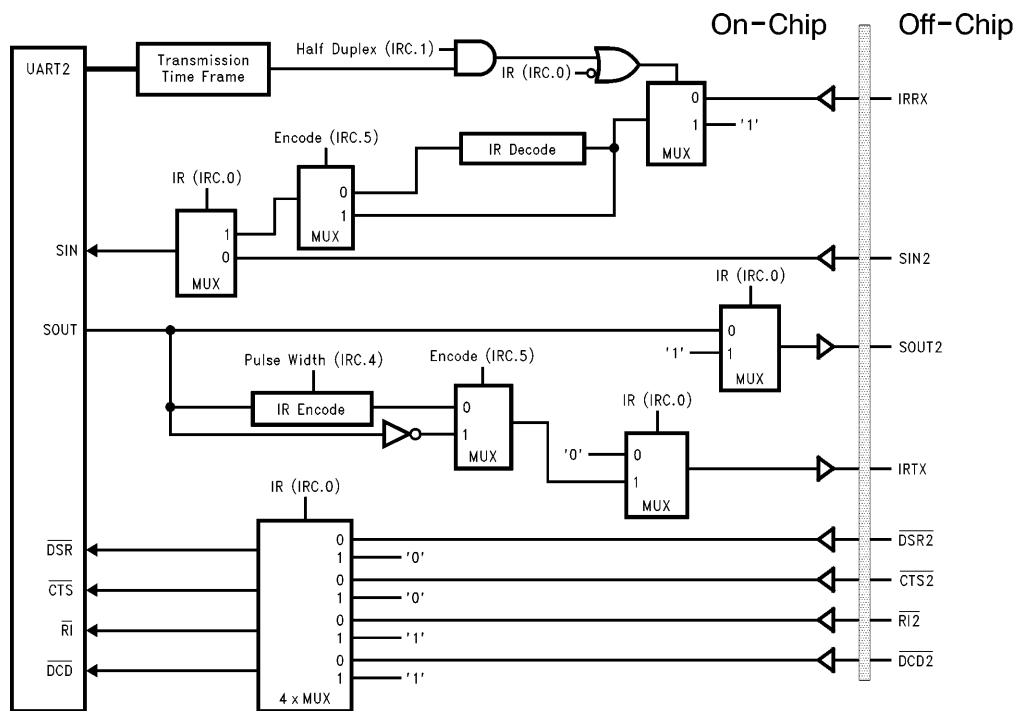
On-Chip Off-Chip

UART2

Transmission Time Frame

Half Duplex (IRC.1)

IR (IRC.0)

0
1 '1'
MUX

IRRX

Encode (IRC.5)

IR Decode

IR (IRC.0)

0
1
MUX

1
0
MUX

SIN

SIN2

IR (IRC.0)

SOUT

0
'1' 1
MUX

SOUT2

Pulse Width (IRC.4)

Encode (IRC.5)

IR Encode

0
1
MUX

IR (IRC.0)

'0' 0
1
MUX

IRTX

IR (IRC.0)

$\overline{DSR}$

0
1 '0'

$\overline{DSR2}$

$\overline{CTS}$

0
1 '0'

$\overline{CTS2}$

$\overline{RI}$

0
1 '1'

$\overline{RI2}$

$\overline{DCD}$

0
1 '1'

$\overline{DCD2}$

4 x MUX